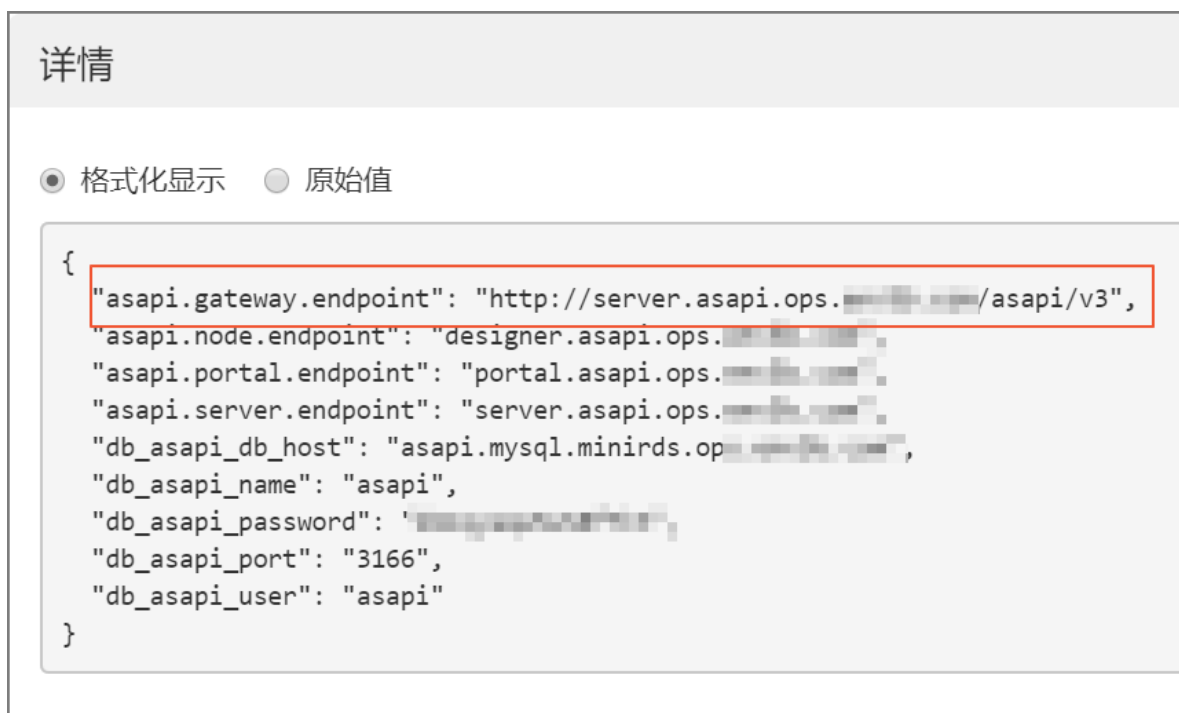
详情

◉ 格式化显示 ◯ 原始值

{
"asapi.gateway.endpoint": "http://server.asapi.ops.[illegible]/asapi/v3",
"asapi.node.endpoint": "designer.asapi.ops.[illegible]",
"asapi.portal.endpoint": "portal.asapi.ops.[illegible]",
"asapi.server.endpoint": "server.asapi.ops.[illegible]",
"db_asapi_db_host": "asapi.mysql.minirds.op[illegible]",
"db_asapi_name": "asapi",
"db_asapi_password": "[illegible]",
"db_asapi_port": "3166",
"db_asapi_user": "asapi"
}